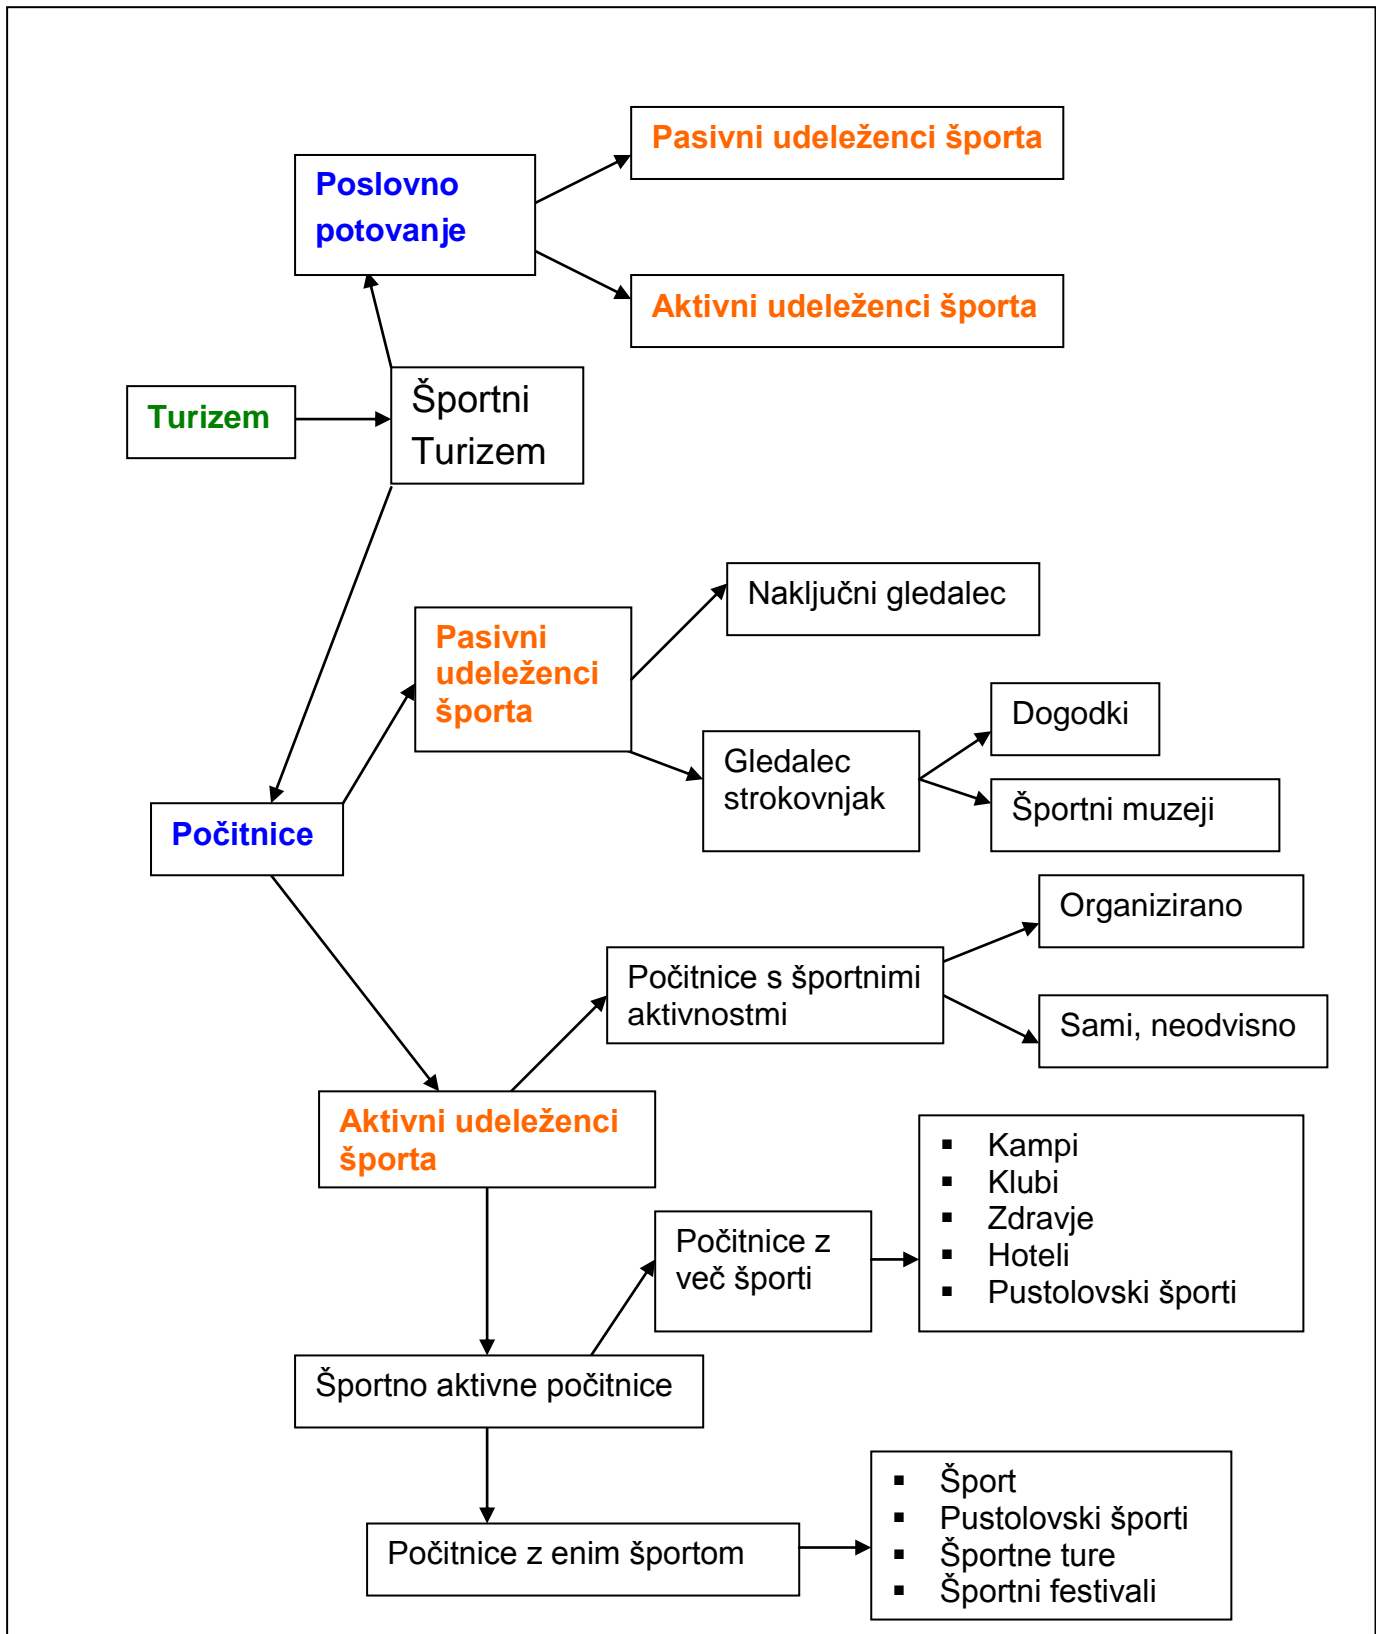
Pasivni udeleženci športa

Poslovno potovanje

Aktivni udeleženci športa

Turizem

Športni Turizem

Naključni gledalec

Pasivni udeleženci športa

Dogodki

Gledalec strokovnjak

Športni muzeji

Počitnice

Organizirano

Počitnice s športnimi aktivnostmi

Sami, neodvisno

Aktivni udeleženci športa

- Kampi
- Klubi
- Zdravje
- Hoteli
- Pustolovski športi

Počitnice z več športi

Športno aktivne počitnice

Počitnice z enim športom

- Šport
- Pustolovski športi
- Športne ture
- Športni festivali